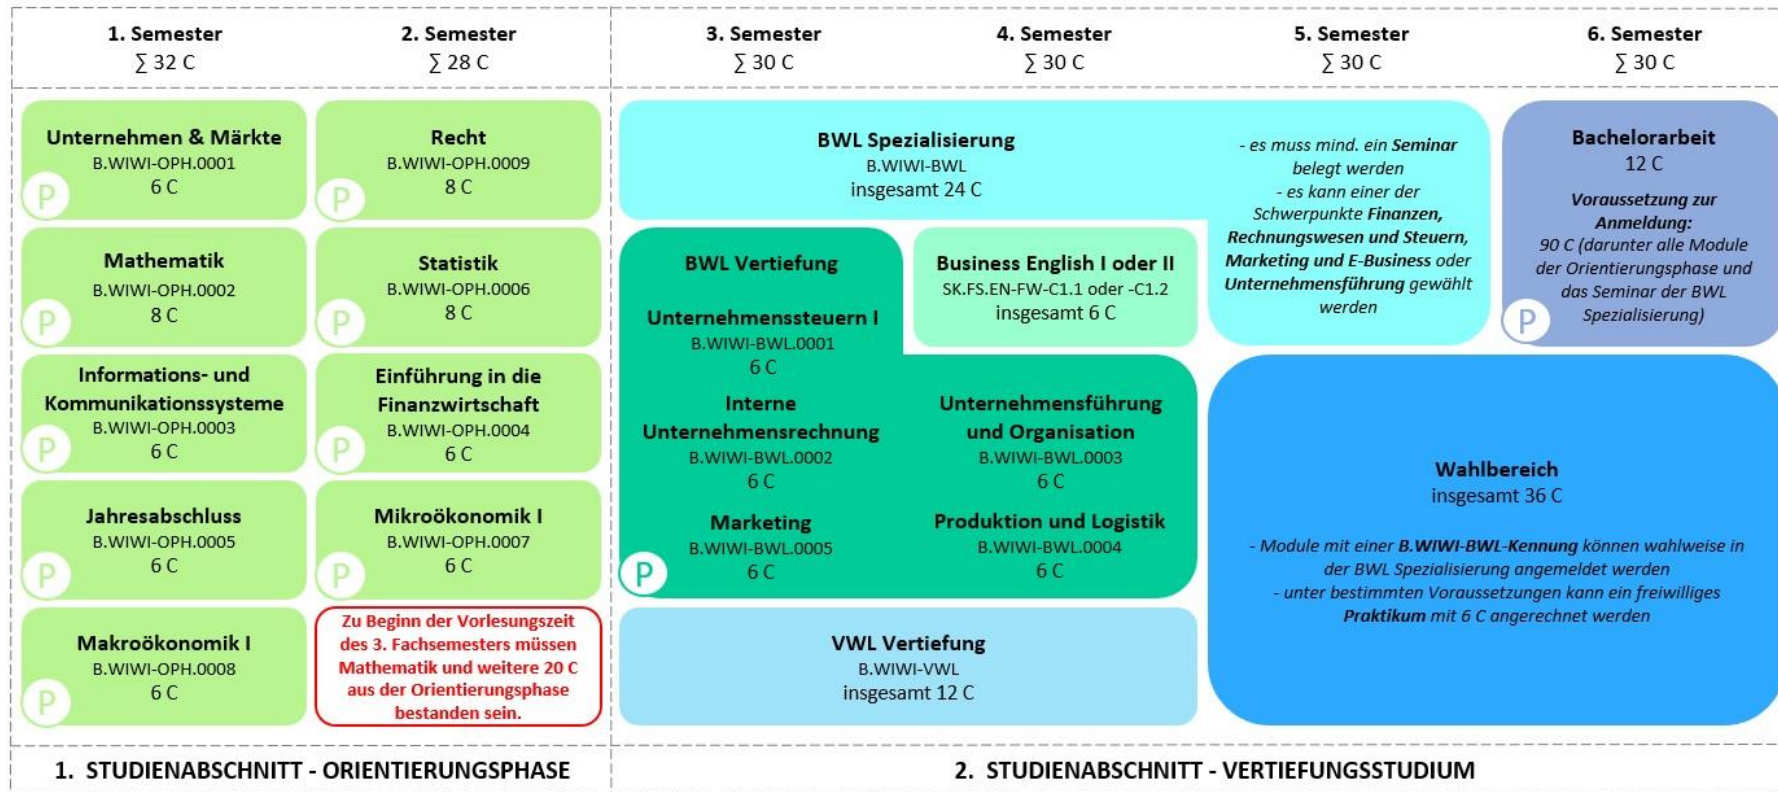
1. Semester
∑ 32 C

2. Semester
∑ 28 C

3. Semester
∑ 30 C

4. Semester
∑ 30 C

5. Semester
∑ 30 C

6. Semester
∑ 30 C

Unternehmen & Märkte
B.WIWI-OPH.0001
6 C
P

Recht
B.WIWI-OPH.0009
8 C
P

BWL Spezialisierung
B.WIWI-BWL
insgesamt 24 C

- es muss mind. ein Seminar belegt werden
- es kann einer der Schwerpunkte Finanzen, Rechnungswesen und Steuern, Marketing und E-Business oder Unternehmensführung gewählt werden

Bachelorarbeit
12 C
Voraussetzung zur Anmeldung:
90 C (darunter alle Module der Orientierungsphase und das Seminar der BWL Spezialisierung)
P

Mathematik
B.WIWI-OPH.0002
8 C
P

Statistik
B.WIWI-OPH.0006
8 C
P

BWL Vertiefung

Unternehmenssteuern I
B.WIWI-BWL.0001
6 C

Business English I oder II
SK.FS.EN-FW-C1.1 oder -C1.2
insgesamt 6 C

Informations- und Kommunikationssysteme
B.WIWI-OPH.0003
6 C
P

Einführung in die Finanzwirtschaft
B.WIWI-OPH.0004
6 C
P

Interne Unternehmensrechnung
B.WIWI-BWL.0002
6 C

Unternehmensführung und Organisation
B.WIWI-BWL.0003
6 C

Wahlbereich
insgesamt 36 C

Jahresabschluss
B.WIWI-OPH.0005
6 C
P

Mikroökonomik I
B.WIWI-OPH.0007
6 C
P

Marketing
B.WIWI-BWL.0005
6 C
P

Produktion und Logistik
B.WIWI-BWL.0004
6 C

- Module mit einer B.WIWI-BWL-Kennung können wahlweise in der BWL Spezialisierung angemeldet werden
- unter bestimmten Voraussetzungen kann ein freiwilliges Praktikum mit 6 C angerechnet werden

Makroökonomik I
B.WIWI-OPH.0008
6 C
P

Zu Beginn der Vorlesungszeit des 3. Fachsemesters müssen Mathematik und weitere 20 C aus der Orientierungsphase bestanden sein.

VWL Vertiefung
B.WIWI-VWL
insgesamt 12 C

1. STUDIENABSCHNITT - ORIENTIERUNGSPHASE

2. STUDIENABSCHNITT - VERTIEFUNGSSTUDIUM